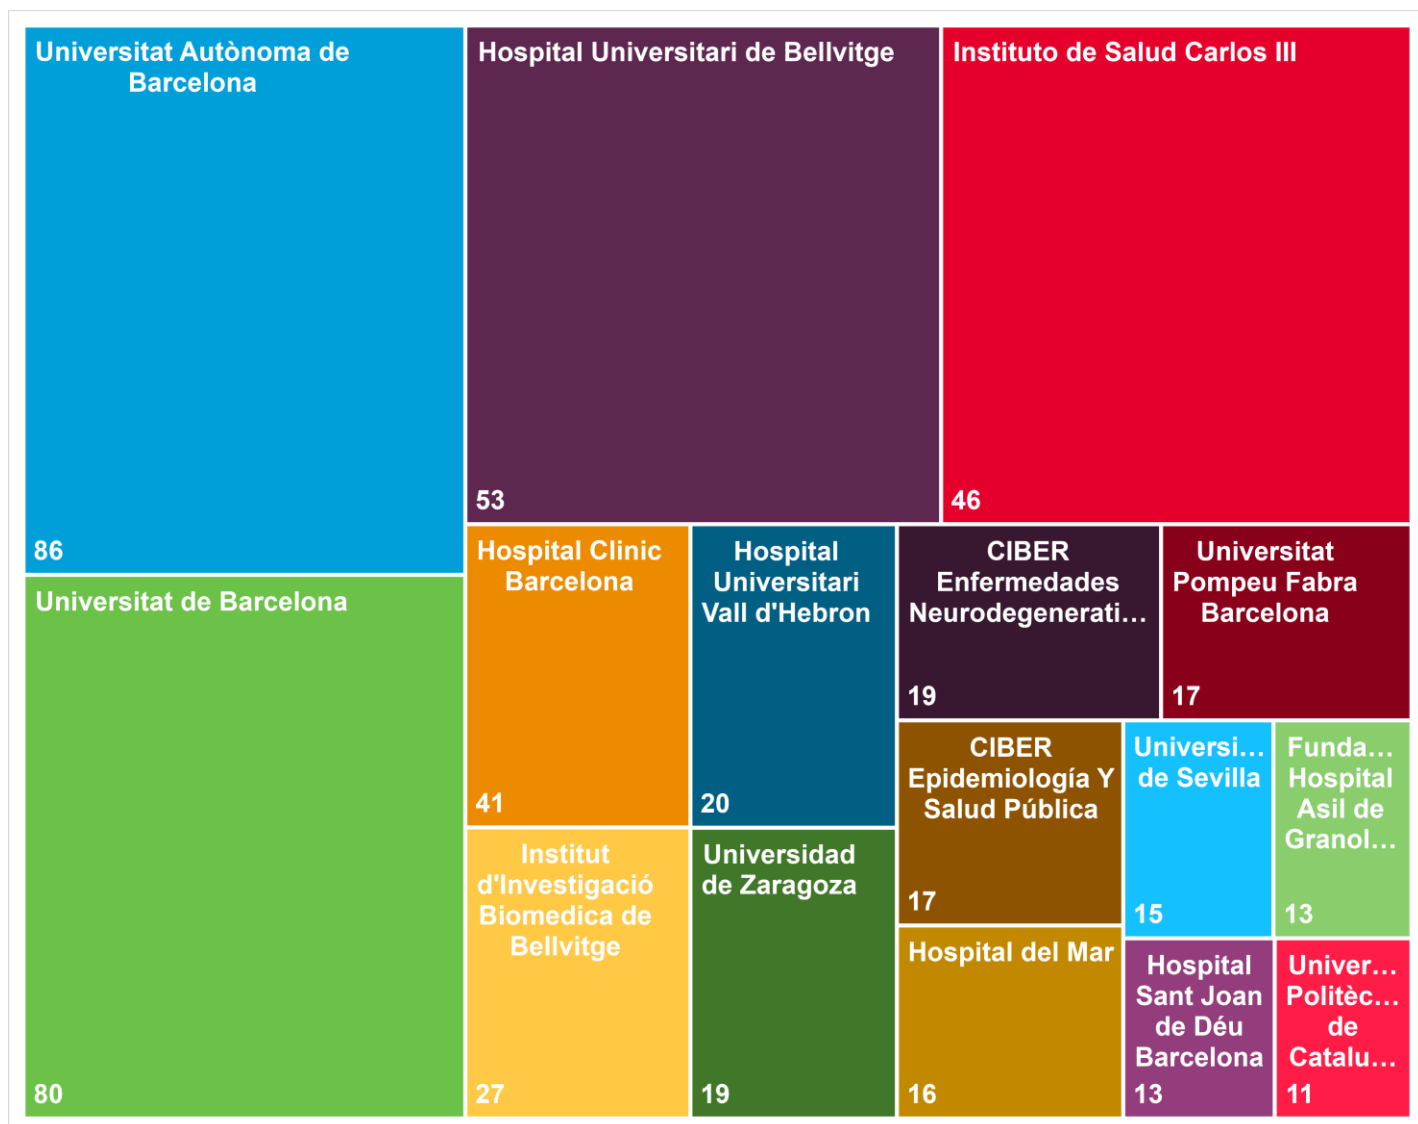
Universitat Autònoma de Barcelona
86

Universitat de Barcelona
80

Hospital Universitari de Bellvitge
53

Instituto de Salud Carlos III
46

Hospital Clinic Barcelona
41

Hospital Universitari Vall d'Hebron
20

CIBER Enfermedades Neurodegenerati…
19

Universitat Pompeu Fabra Barcelona
17

Institut d'Investigació Biomedica de Bellvitge
27

Universidad de Zaragoza
19

CIBER Epidemiología Y Salud Pública
17

Universi… de Sevilla
15

Funda… Hospital Asil de Granol…
13

Hospital del Mar
16

Hospital Sant Joan de Déu Barcelona
13

Univer… Politèc… de Catalu…
11